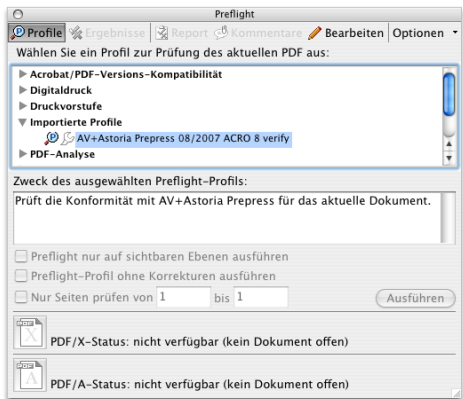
Preflight

Profile | Ergebnisse | Report | Kommentare | Bearbeiten | Optionen

Wählen Sie ein Profil zur Prüfung des aktuellen PDF aus:

Acrobat/PDF-Versions-Kompatibilität
Digitaldruck
Druckvorstufe
Importierte Profile
AV+Astoria Prepress 08/2007 ACRO 8 verify
PDF-Analyse

Zweck des ausgewählten Preflight-Profils:

Prüft die Konformität mit AV+Astoria Prepress für das aktuelle Dokument.

Preflight nur auf sichtbaren Ebenen ausführen
Preflight-Profil ohne Korrekturen ausführen
Nur Seiten prüfen von 1 bis 1

Ausführen

PDF/X-Status: nicht verfügbar (kein Dokument offen)

PDF/A-Status: nicht verfügbar (kein Dokument offen)